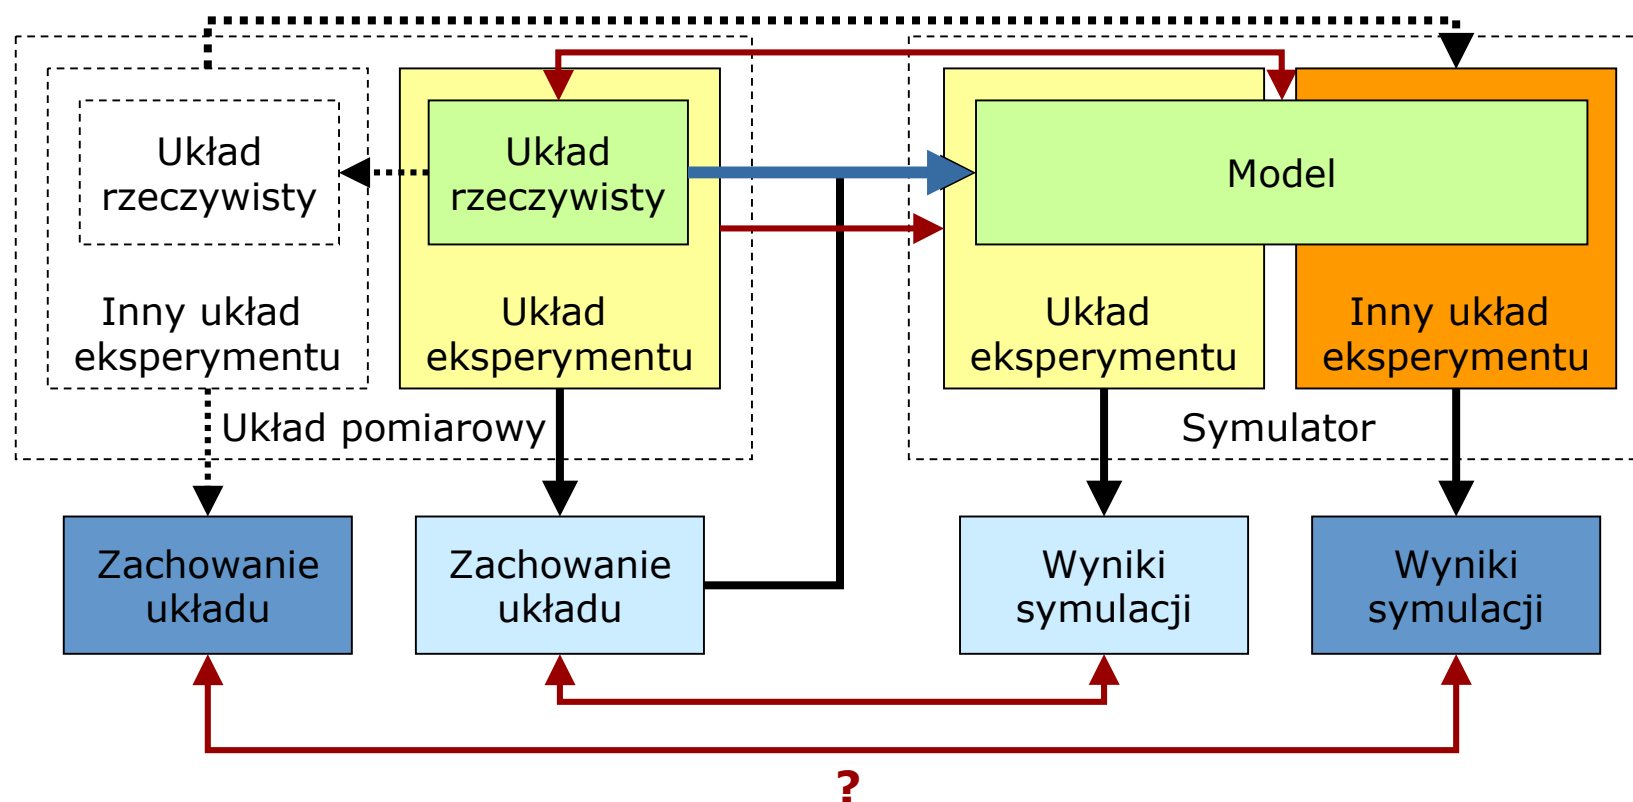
Układ rzeczywisty

Inny układ eksperymentu

Układ rzeczywisty

Układ eksperymentu

Układ pomiarowy

Model

Układ eksperymentu

Inny układ eksperymentu

Symulator

Zachowanie układu

Zachowanie układu

Wyniki symulacji

Wyniki symulacji

?